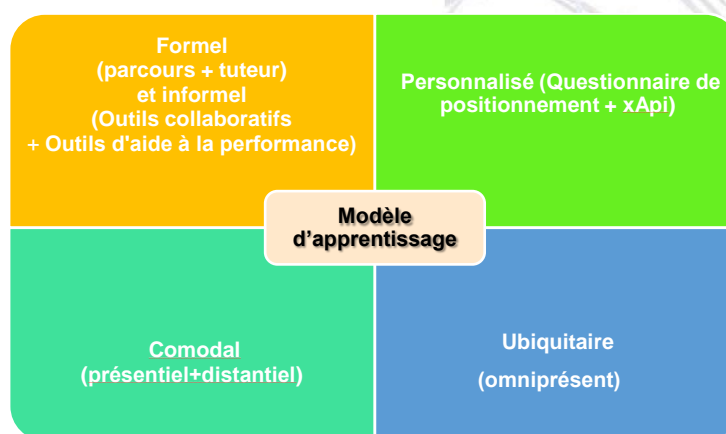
Formel
(parcours + tuteur)
et informel
(Outils collaboratifs
+ Outils d'aide à la performance)

Personnalisé (Questionnaire de positionnement + xApi)

Modèle
d'apprentissage

Comodal
(présentiel+distantiel)

Ubiquitaire
(omniprésent)